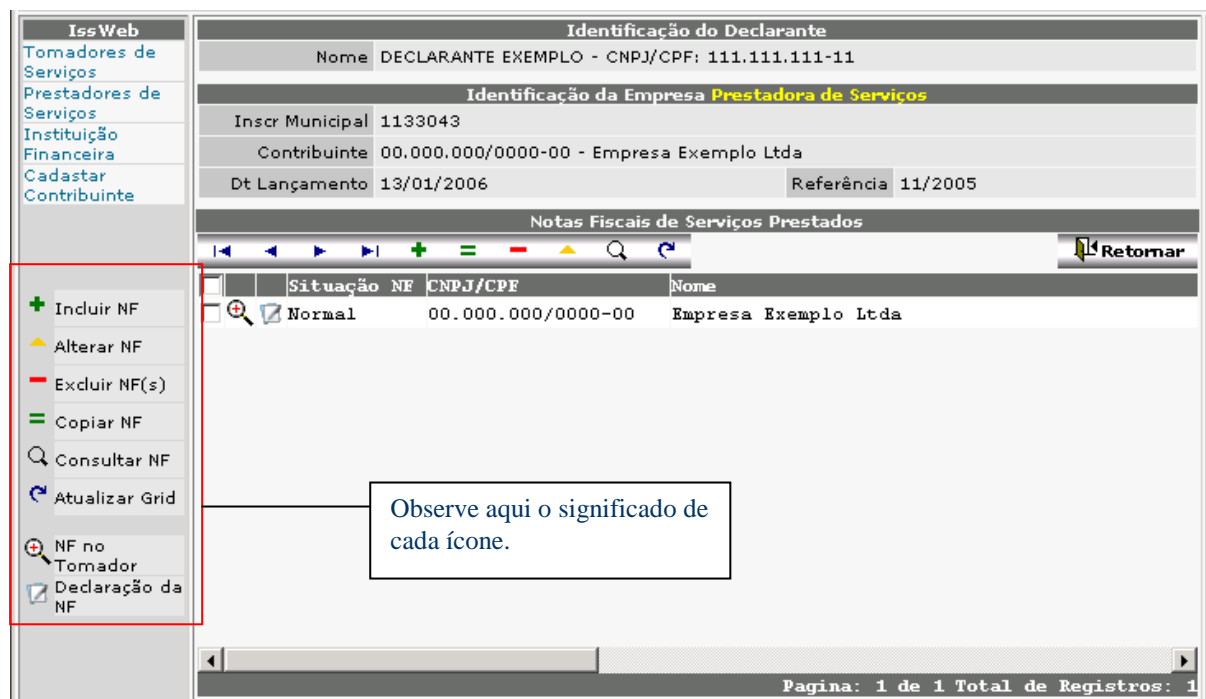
IssWeb
Tomadores de Serviços
Prestadores de Serviços
Instituição Financeira
Cadastar Contribuinte

Identificação do Declarante

| Nome | DECLARANTE EXEMPLO - CNPJ/CPF: 111.111.111-11 |
|---|---|

Identificação da Empresa Prestadora de Serviços

| Inscr Municipal | 1133043 | | |
|---|---|---|---|
| Contribuinte | 00.000.000/0000-00 - Empresa Exemplo Ltda | | |
| Dt Lançamento | 13/01/2006 | Referência | 11/2005 |

Notas Fiscais de Serviços Prestados

Retornar

| Situação NF | CNPJ/CPF | Nome |
|---|---|---|
| Normal | 00.000.000/0000-00 | Empresa Exemplo Ltda |

Incluir NF
Alterar NF
Excluir NF(s)
Copiar NF
Consultar NF
Atualizar Grid
NF no Tomador
Declaração da NF

Observe aqui o significado de cada ícone.

Pagina: 1 de 1 Total de Registros: 1